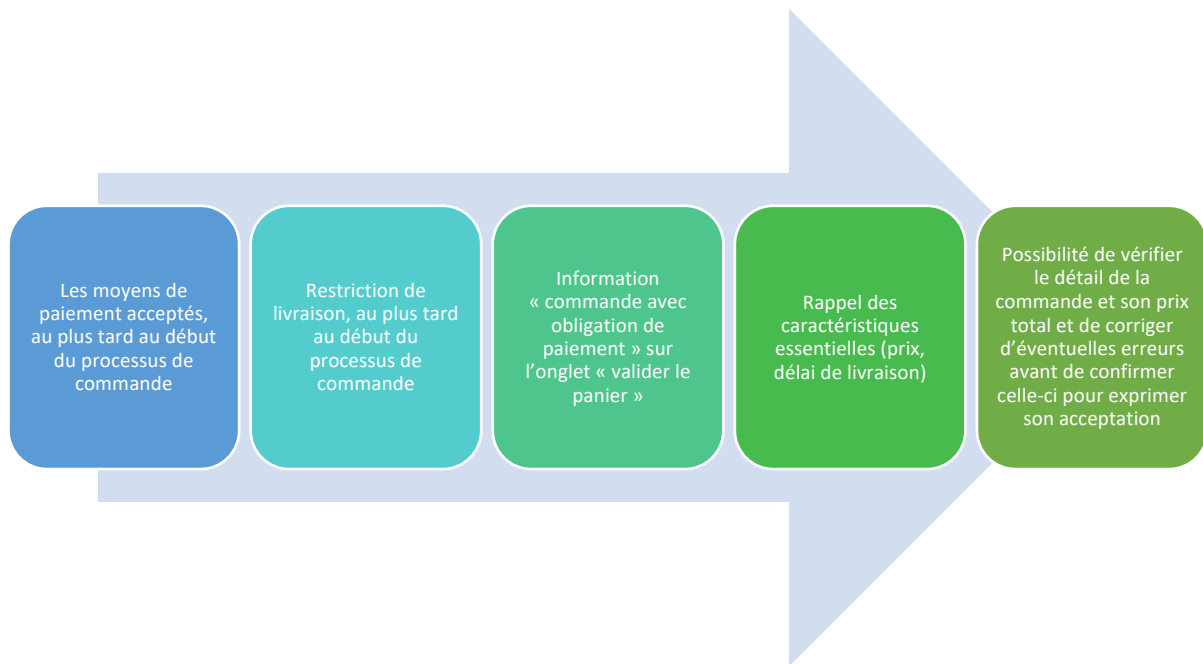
Les moyens de paiement acceptés, au plus tard au début du processus de commande

Restriction de livraison, au plus tard au début du processus de commande

Information « commande avec obligation de paiement » sur l’onglet « valider le panier »

Rappel des caractéristiques essentielles (prix, délai de livraison)

Possibilité de vérifier le détail de la commande et son prix total et de corriger d’éventuelles erreurs avant de confirmer celle-ci pour exprimer son acceptation